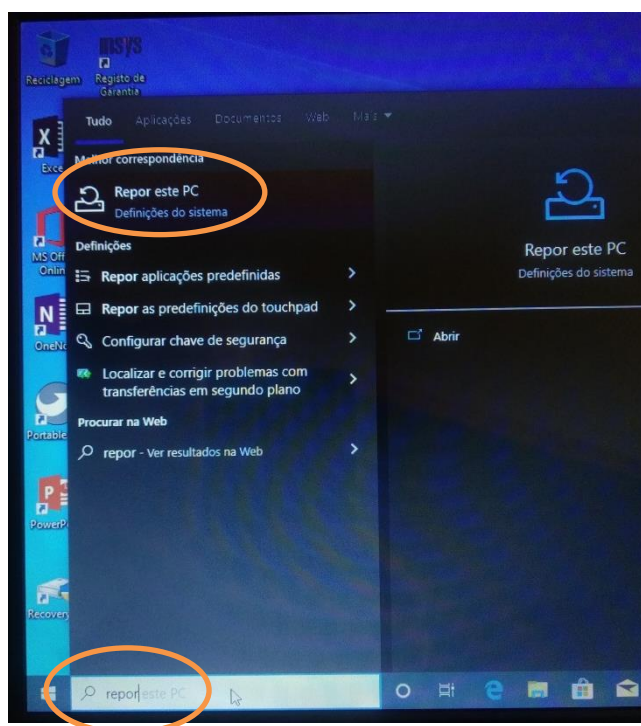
Reciclagem

msys

Registo de Garantia

Exce

MS Off Onlin

OneNo

Portable

PowerP

Recovery

Tudo Aplicações Documentos Web Mais

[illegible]r correspondência

Repor este PC
Definições do sistema

Definições

Repor aplicações predefinidas

Repor as predefinições do touchpad

Configurar chave de segurança

Localizar e corrigir problemas com transferências em segundo plano

Procurar na Web

repor - Ver resultados na Web

Repor este PC
Definições do sistema

Abrir

repor este PC